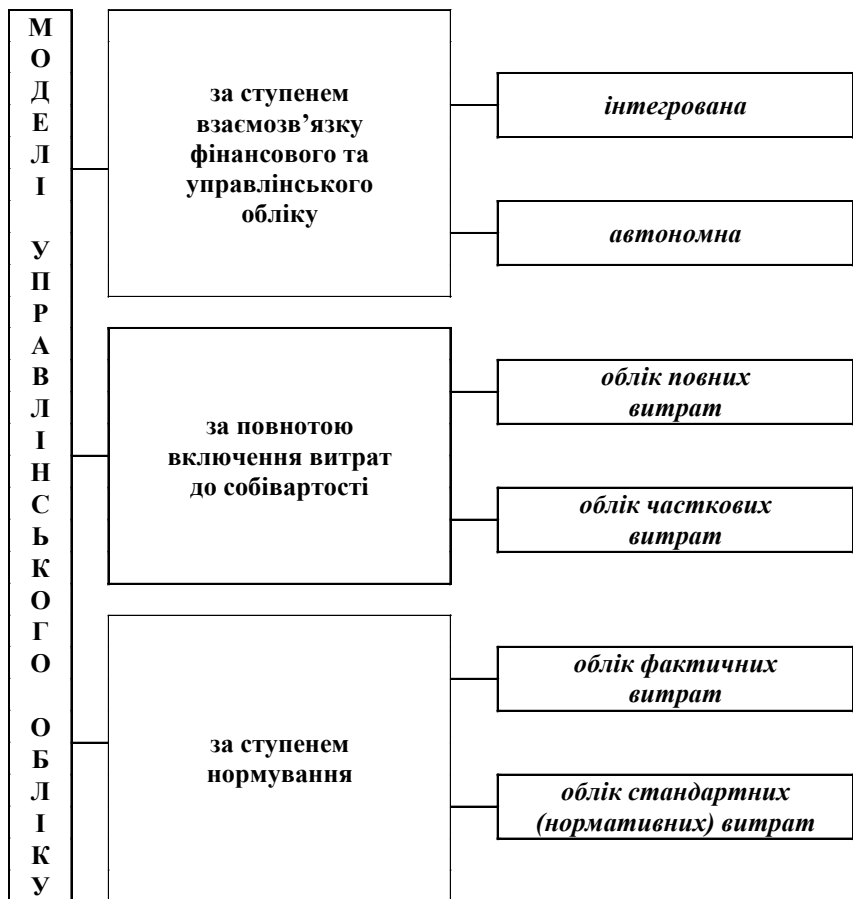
МОДЕЛІ УПРАВЛІНСЬКОГО ОБЛІКУ

за ступенем взаємозв'язку фінансового та управлінського обліку

інтегрована

автономна

за повнотою включення витрат до собівартості

облік повних витрат

облік часткових витрат

за ступенем нормування

облік фактичних витрат

облік стандартних (нормативних) витрат